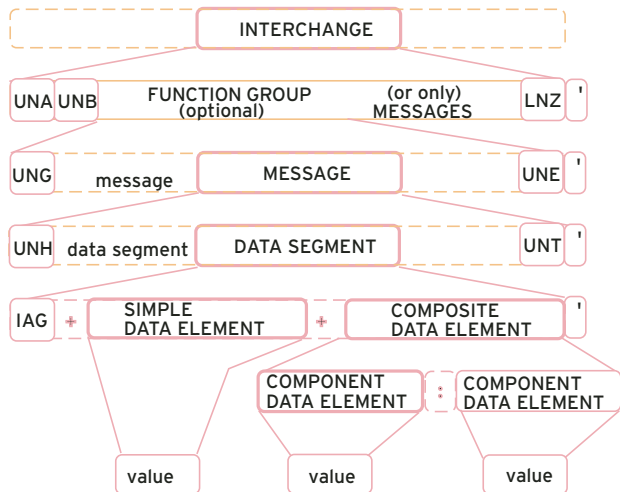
INTERCHANGE

UNA UNB FUNCTION GROUP (optional) (or only) MESSAGES LNZ '

UNG message MESSAGE UNE '

UNH data segment DATA SEGMENT UNT '

IAG + SIMPLE DATA ELEMENT + COMPOSITE DATA ELEMENT '

COMPONENT DATA ELEMENT : COMPONENT DATA ELEMENT

value value value